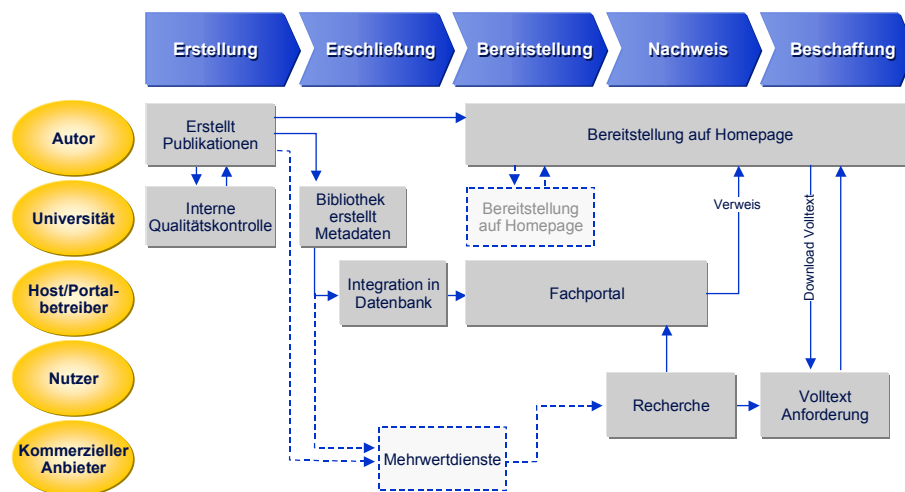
Erstellung
Erschließung
Bereitstellung
Nachweis
Beschaffung

Autor
Universität
Host/Portalbetreiber
Nutzer
Kommerzieller Anbieter

Erstellt Publikationen
Bereitstellung auf Homepage
Interne Qualitätskontrolle
Bibliothek erstellt Metadaten
Bereitstellung auf Homepage
Verweis
Download Volltext
Integration in Datenbank
Fachportal
Recherche
Volltext Anforderung
Mehrwertdienste